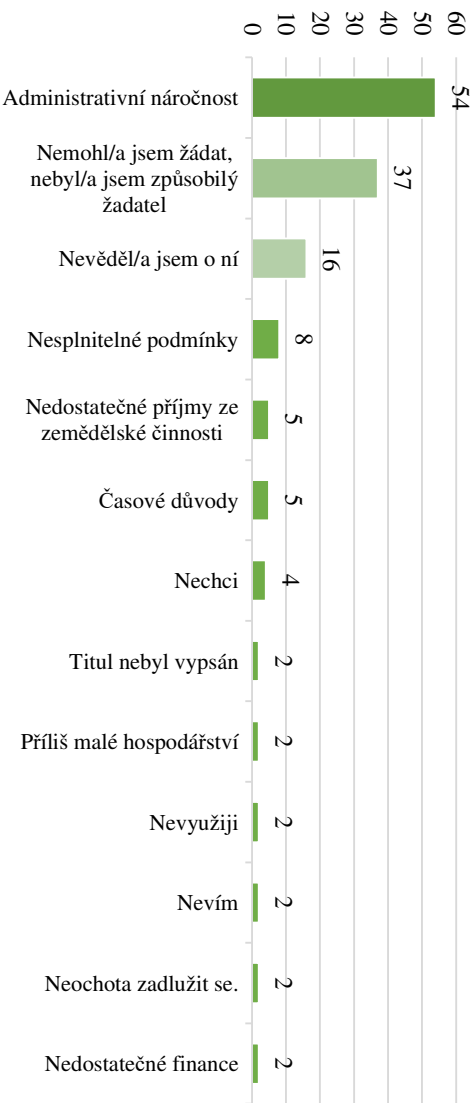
0 10 20 30 40 50 60

| Kategorie | Hodnota |
|---|---|
| Administrativní náročnost | 54 |
| Nemohl/a jsem žádat, nebyl/a jsem způsobilý žadatel | 37 |
| Nevěděl/a jsem o ní | 16 |
| Nesplnitelné podmínky | 8 |
| Nedostatečné příjmy ze zemědělské činnosti | 5 |
| Časové důvody | 5 |
| Nechci | 4 |
| Titul nebyl vypsán | 2 |
| Příliš malé hospodářství | 2 |
| Nevyužiji | 2 |
| Nevím | 2 |
| Neochota zadlužit se. | 2 |
| Nedostatečné finance | 2 |